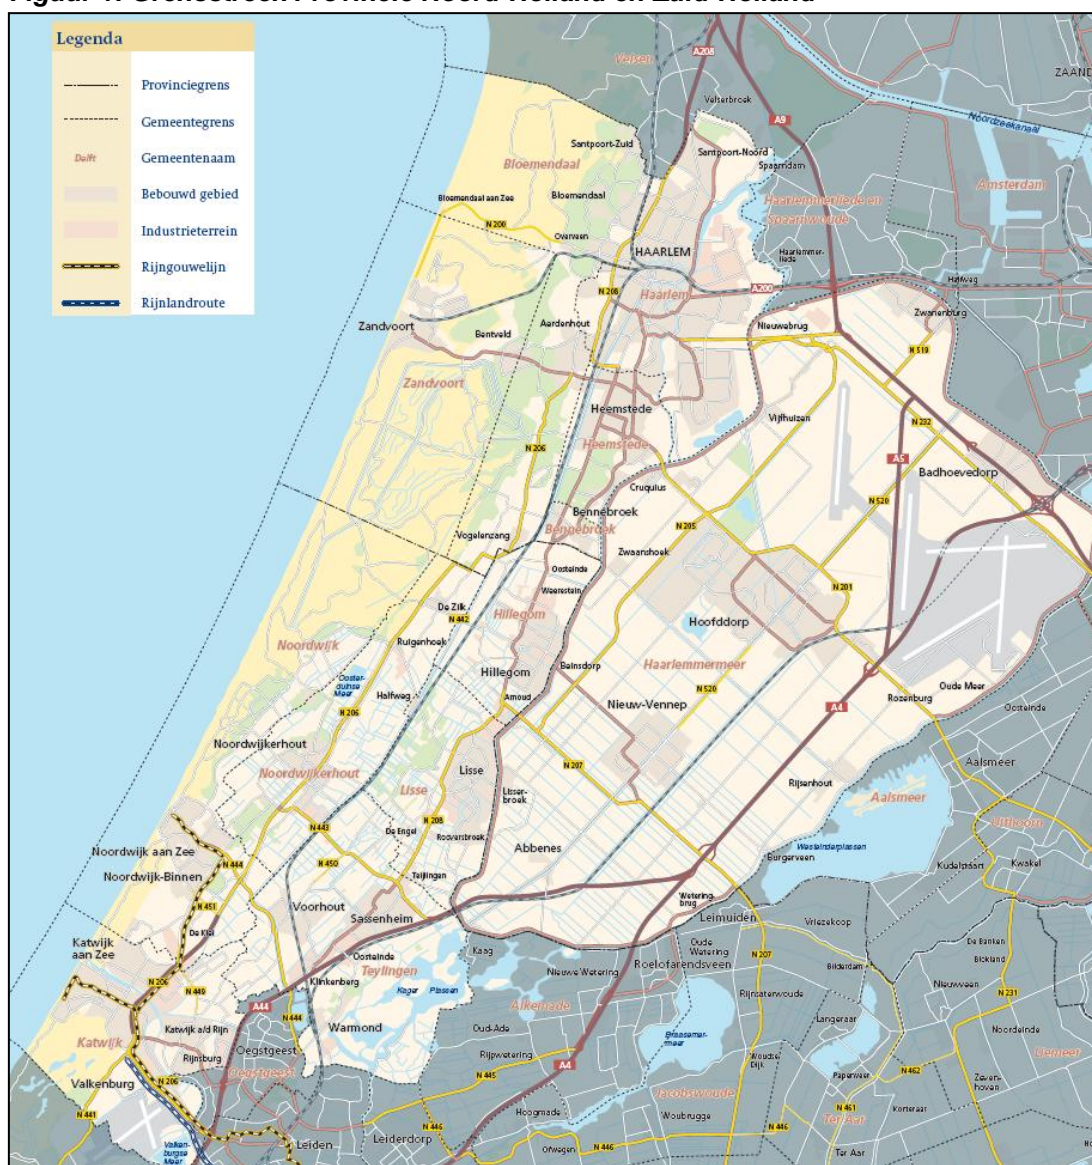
Figuur 1: Grensstreek Provincie Noord-Holland en Zuid-Holland

Legenda
Provinciegrens
Gemeentegrens
Delft Gemeentenaam
Bebouwd gebied
Industrieterrein
Rijngouwelijn
Rijnlandroute

Velsen
A208
Velserbroek
A9
ZAAND
Noordzeekanaal
Santpoort-Zuid
Santpoort-Noord
Spaarndam
Bloemendaal
Bloemendaal aan Zee
Bloemendaal
Haarlemmerliede en Spaarnwoude
Amsterdam
N 200
Overveen
HAARLEM
Haarlemmerliede
Halfweg
N 208
Haarlem
A200
Zwanenburg
Zandvoort
Bentveld
Aerdenhout
Nieuwebrug
N 519
Zandvoort
Heemstede
Vijfhuizen
Heemstede
N 232
N 206
A5
Badhoevedorp
Cruquius
N 520
Bennebroek
Bennebroek
N 205
Vogelenzang
Zwaanshoek
Oosteinde
N 201
Weerstein
De Zilk
N 442
Hillegom
Hoofddorp
Ruigenhoek
Noordwijk
Oosterduinse Meer
Beinsdorp
Haarlemmermeer
Hillegom
Halfweg
Rozenburg
Oude Meer
Amoud
A4
N 206
Nieuw-Vennep
Oosteinde
N 520
Noordwijkerhout
Aalsmeer
Noordwijkerhout
Lisse
Rijsenhout
N 207
Lisserbroek
Aalsmeer
Lisse
Uithoorn
N 443
N 208
De Engel
Rooversbroek
Westeinderplassen
Noordwijk aan Zee
Abbenes
Burgerveen
N 444
Kudelstaart
Kwakel
Noordwijk-Binnen
N 450
Teijlingen
N 451
Voorhout
Weteringbrug
Leimuiden
Vrouwenakker
De Kloi
Sassenheim
Vriezekoop
Katwijk aan Zee
Oude Wetering
De Banken
Kaag
Bilderdam
Oosteinde
Roelofarendsveen
N 207
Blokland
Nieuwe Wetering
Teylingen
N 231
N 206
N 440
Kager Plassen
Nieuwveen
Klinkenberg
Rijnsaterwoude
A44
N 444
Alkemade
Langeraar
Katwijk a/d Rijn
Warmond
Oud-Ade
Noordeinde
Katwijk
Braassemermeer
Oegstgeest
Rijpwetering
Woubrechtsdijk
Papenveer
N 462
Zevenhoven
Uithoorn
Rijnsburg
Oegstgeest
A4
Valkenburg
N 206
N 445
Jacobswoude
Hoogmade
Woubrugge
N 461
Korteraar
N 441
Valkenburgse Meer
N 446
Ter Aar
Leiden
Leiderdorp
Ofwegen
N 446
N 446
Ter Aar